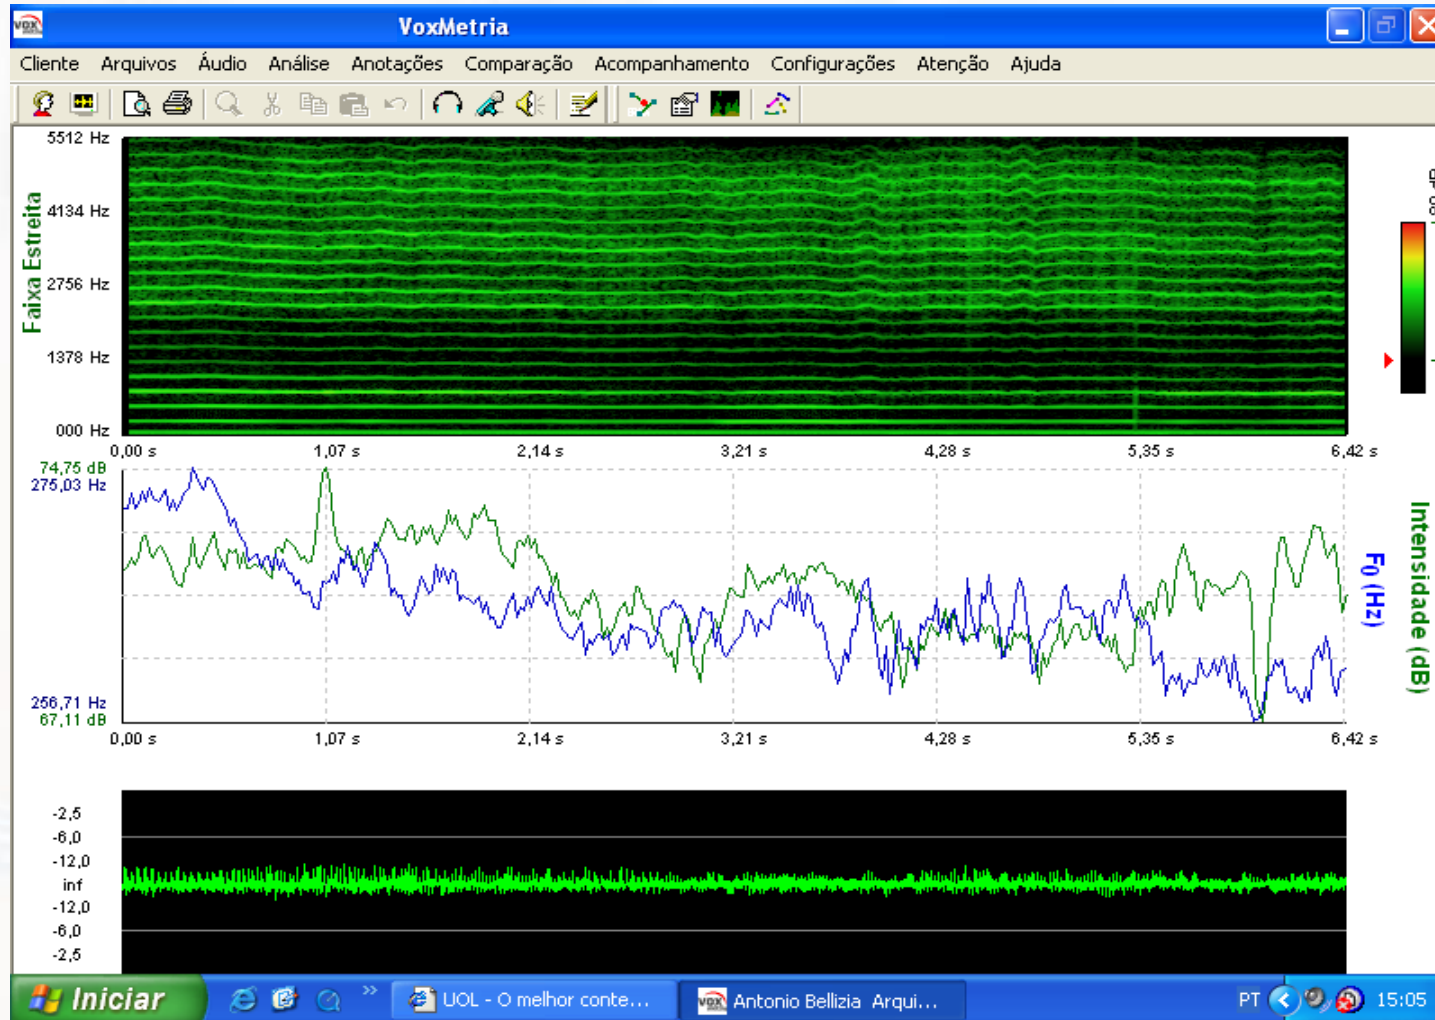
VoxMetria

Cliente Arquivos Áudio Análise Anotações Comparação Acompanhamento Configurações Atenção Ajuda

5512 Hz
4134 Hz
2756 Hz
1378 Hz
000 Hz

Faixa Estreita

0,00 s 1,07 s 2,14 s 3,21 s 4,28 s 5,35 s 6,42 s

74,75 dB
275,03 Hz

256,71 Hz
67,11 dB

0,00 s 1,07 s 2,14 s 3,21 s 4,28 s 5,35 s 6,42 s

F0 (Hz)

Intensidade (dB)

-2,5
-6,0
-12,0
inf
-12,0
-6,0
-2,5

Iniciar

UOL - O melhor conte...

Antonio Bellizia Arqui...

PT

15:05